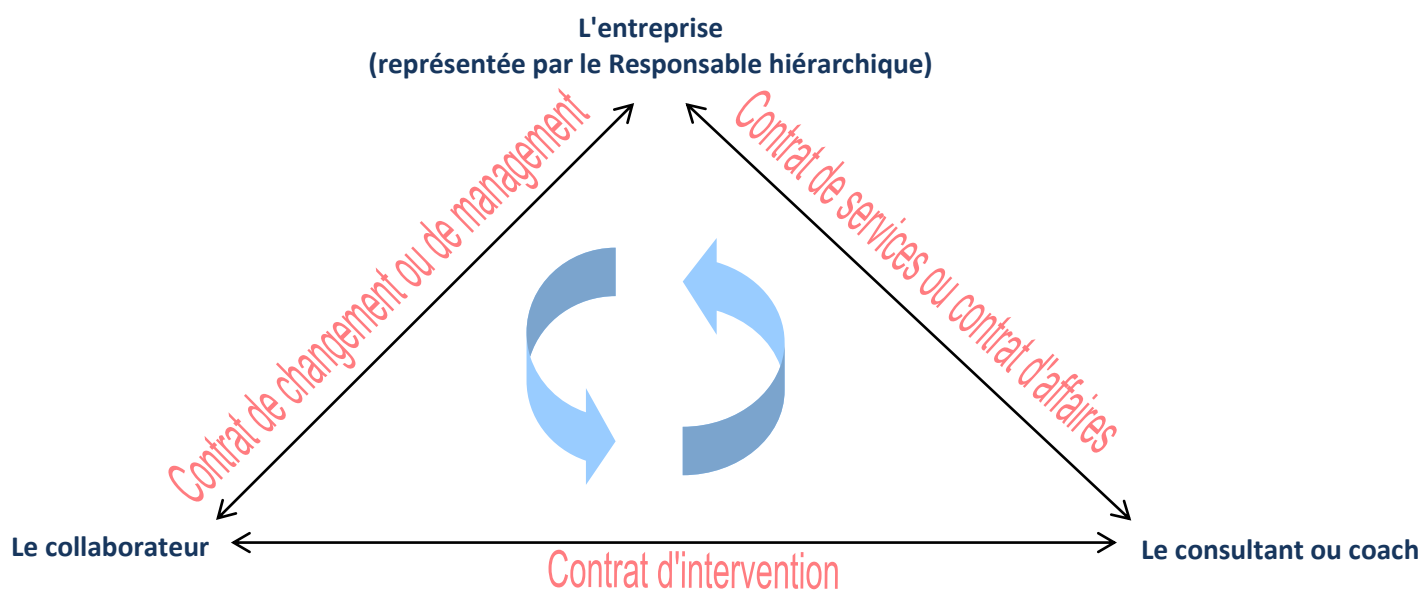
L'entreprise
(représentée par le Responsable hiérarchique)

Contrat de changement ou de management

Contrat de services ou contrat d'affaires

Le collaborateur

Le consultant ou coach

Contrat d'intervention